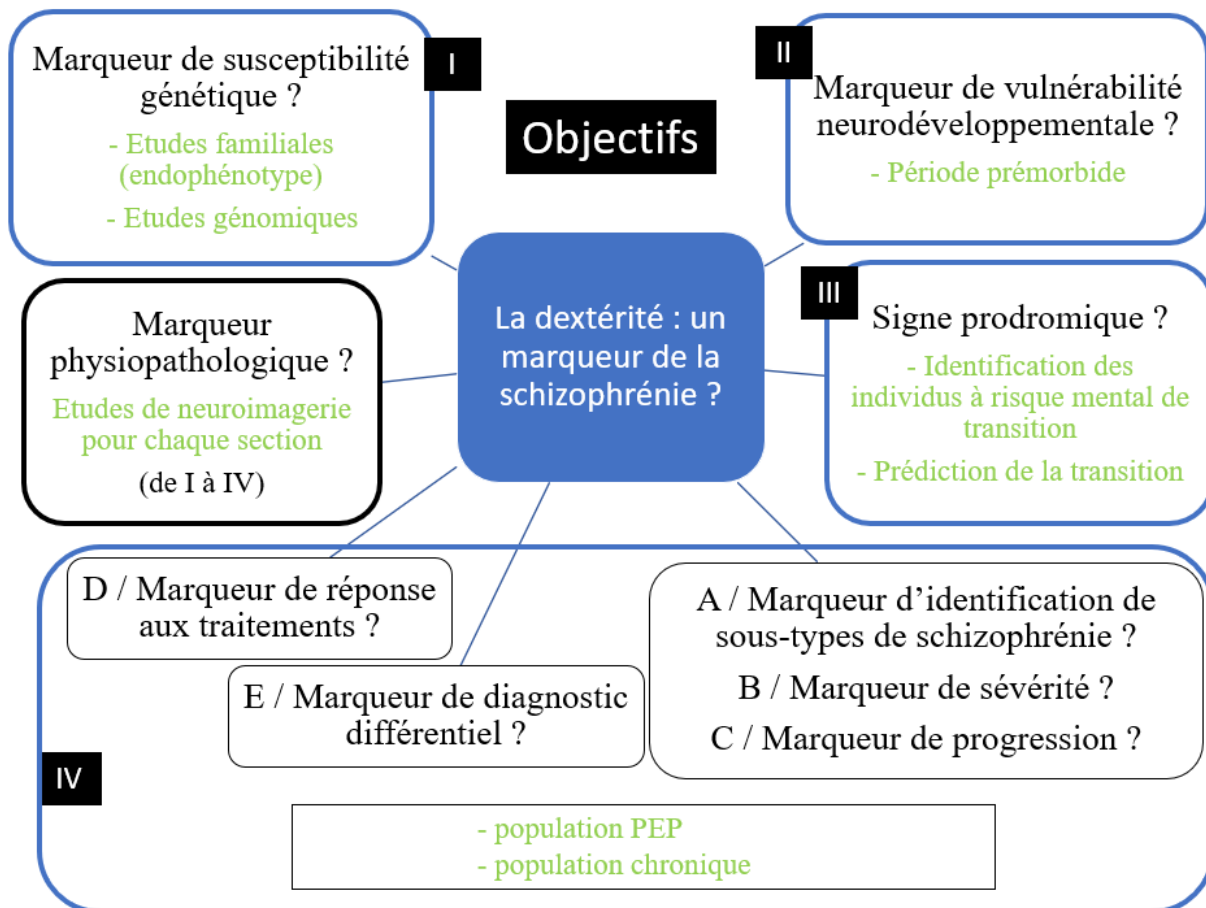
Marqueur de susceptibilité génétique ?

- Etudes familiales (endophénotype)

- Etudes génomiques

I

Objectifs

II

Marqueur de vulnérabilité neurodéveloppementale ?

- Période prémorbide

Marqueur physiopathologique ?

Etudes de neuroimagerie pour chaque section

(de I à IV)

La dextérité : un marqueur de la schizophrénie ?

III

Signe prodromique ?

- Identification des individus à risque mental de transition

- Prédiction de la transition

D / Marqueur de réponse aux traitements ?

A / Marqueur d'identification de sous-types de schizophrénie ?

B / Marqueur de sévérité ?

C / Marqueur de progression ?

E / Marqueur de diagnostic différentiel ?

IV

- population PEP

- population chronique